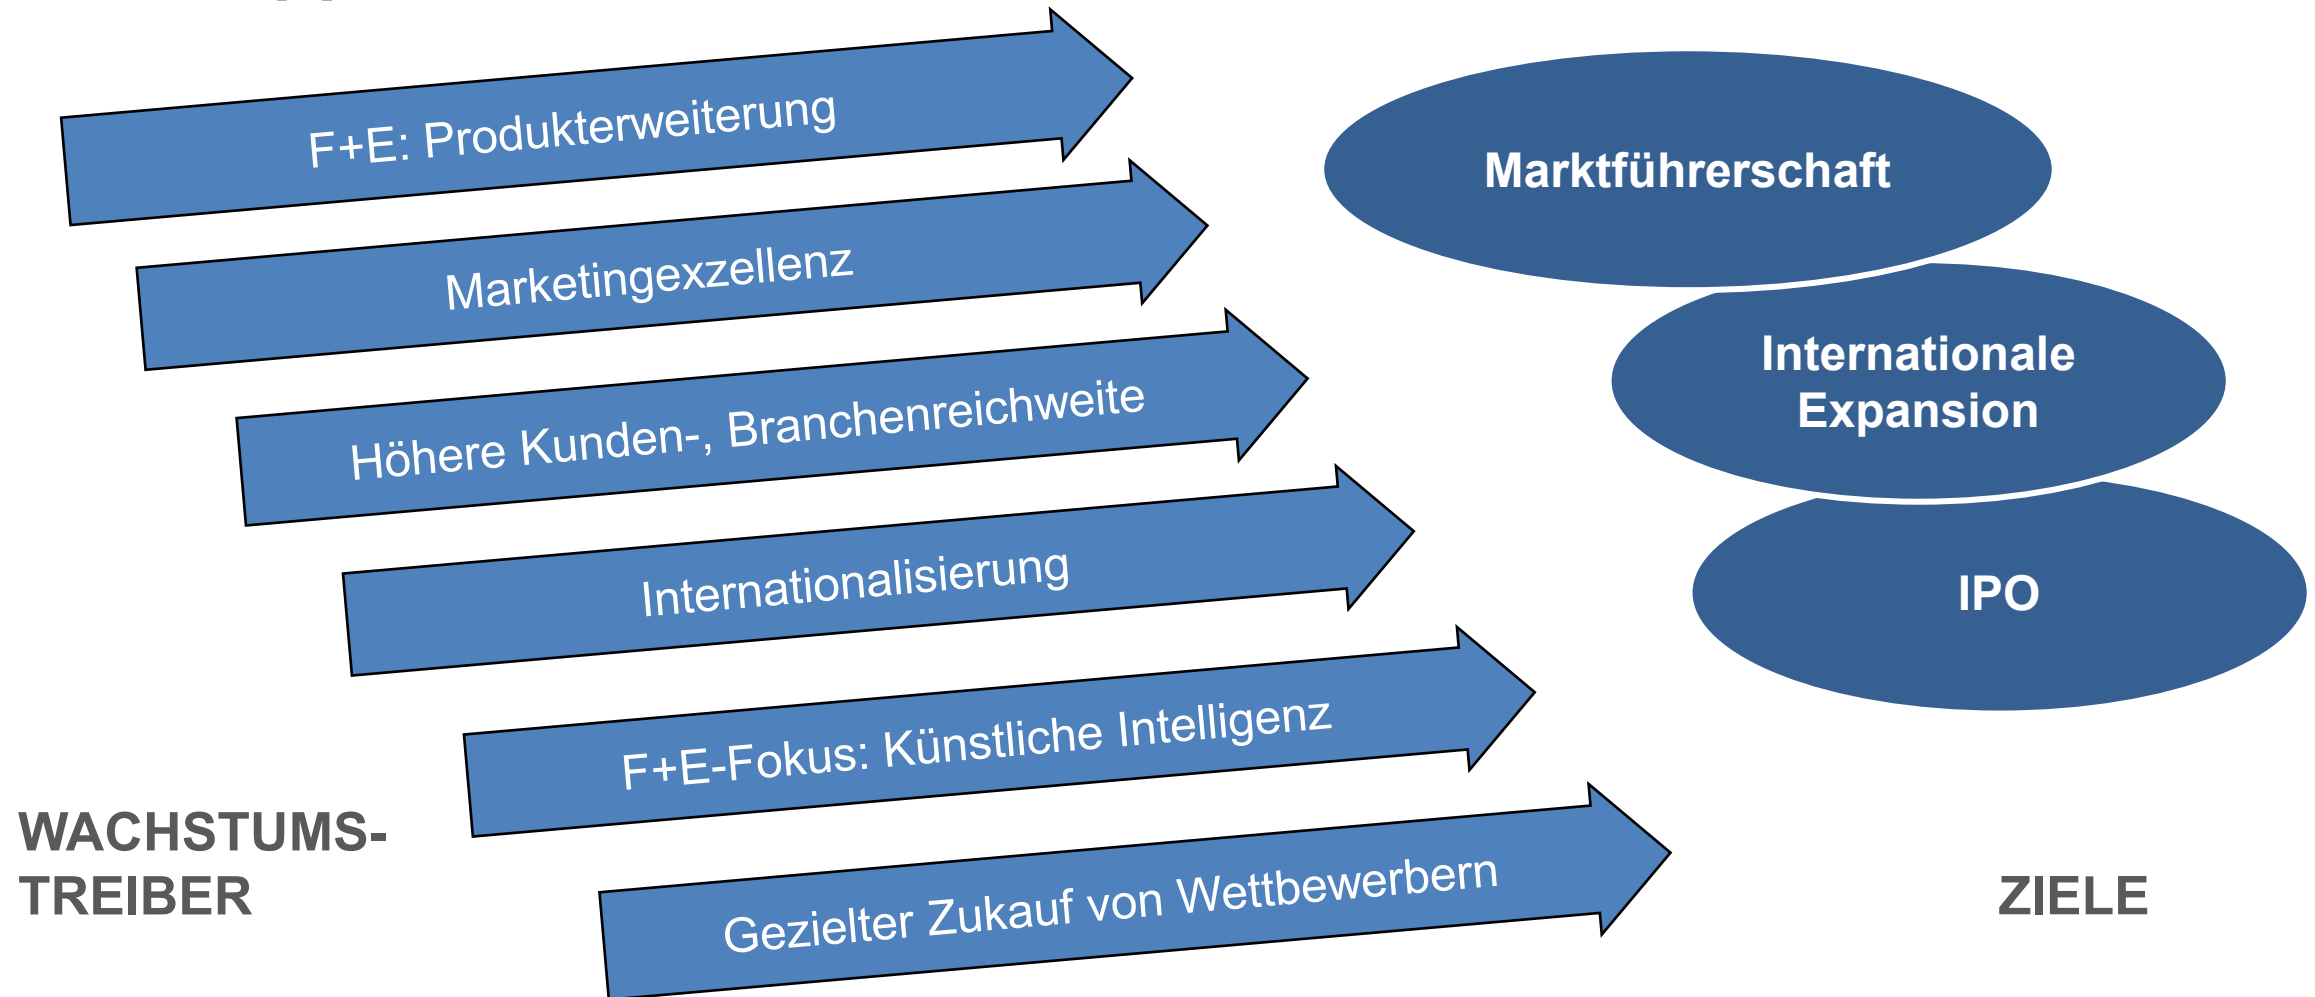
F+E: Produkterweiterung

Marketingexzellenz

Höhere Kunden-, Branchenreichweite

Internationalisierung

F+E-Fokus: Künstliche Intelligenz

Gezielter Zukauf von Wettbewerbern

Marktführerschaft

Internationale Expansion

IPO

WACHSTUMS-TREIBER

ZIELE